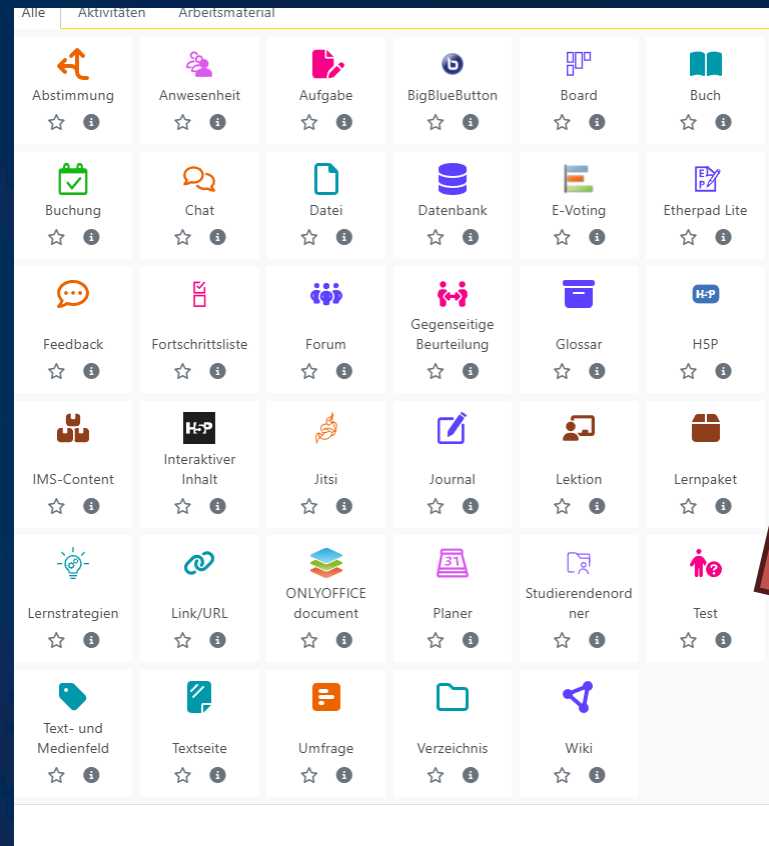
Alle Aktivitäten Arbeitsmaterial

Abstimmung
Anwesenheit
Aufgabe
BigBlueButton
Board
Buch
Buchung
Chat
Datei
Datenbank
E-Voting
Etherpad Lite
Feedback
Fortschrittsliste
Forum
Gegenseitige Beurteilung
Glossar
H5P
H5P
IMS-Content
H-P
Interaktiver Inhalt
Jitsi
Journal
Lektion
Lernpaket
Lernstrategien
Link/URL
ONLYOFFICE document
31
Planer
Studierendenordner
Test
Text- und Medienfeld
Textseite
Umfrage
Verzeichnis
Wiki